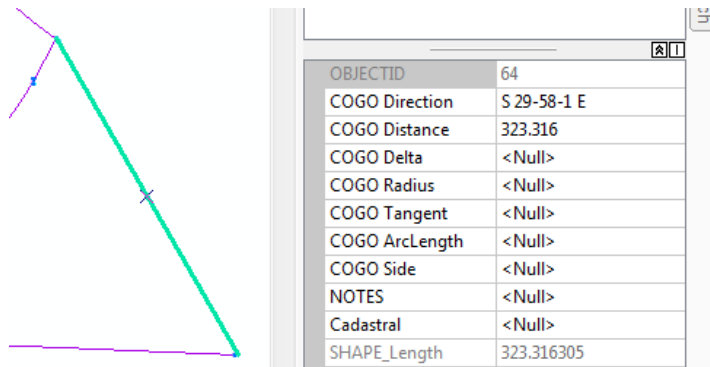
| | |
|---|---|
| OBJECTID | 64 |
| COGO Direction | S 29-58-1 E |
| COGO Distance | 323.316 |
| COGO Delta | <Null> |
| COGO Radius | <Null> |
| COGO Tangent | <Null> |
| COGO ArcLength | <Null> |
| COGO Side | <Null> |
| NOTES | <Null> |
| Cadastral | <Null> |
| SHAPE_Length | 323.316305 |